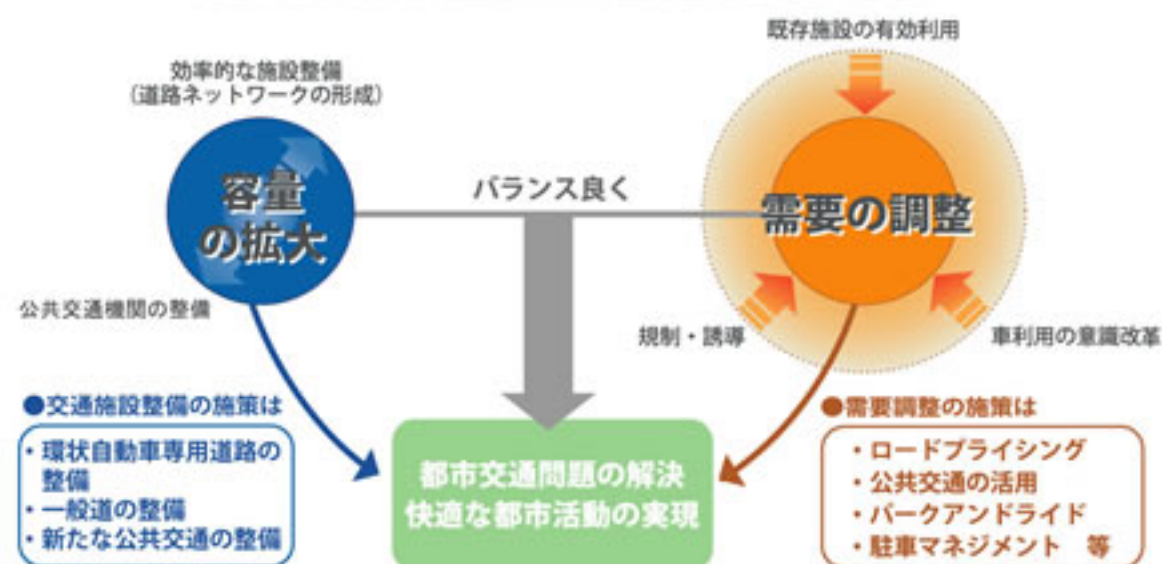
効率的な施設整備
（道路ネットワークの形成）

既存施設の有効利用

容量の拡大

バランス良く

需要の調整

公共交通機関の整備

規制・誘導

車利用の意識改革

●交通施設整備の施策は
・環状自動車専用道路の整備
・一般道の整備
・新たな公共交通の整備

都市交通問題の解決
快適な都市活動の実現

●需要調整の施策は
・ロードプライシング
・公共交通の活用
・パークアンドライド
・駐車マネジメント　等